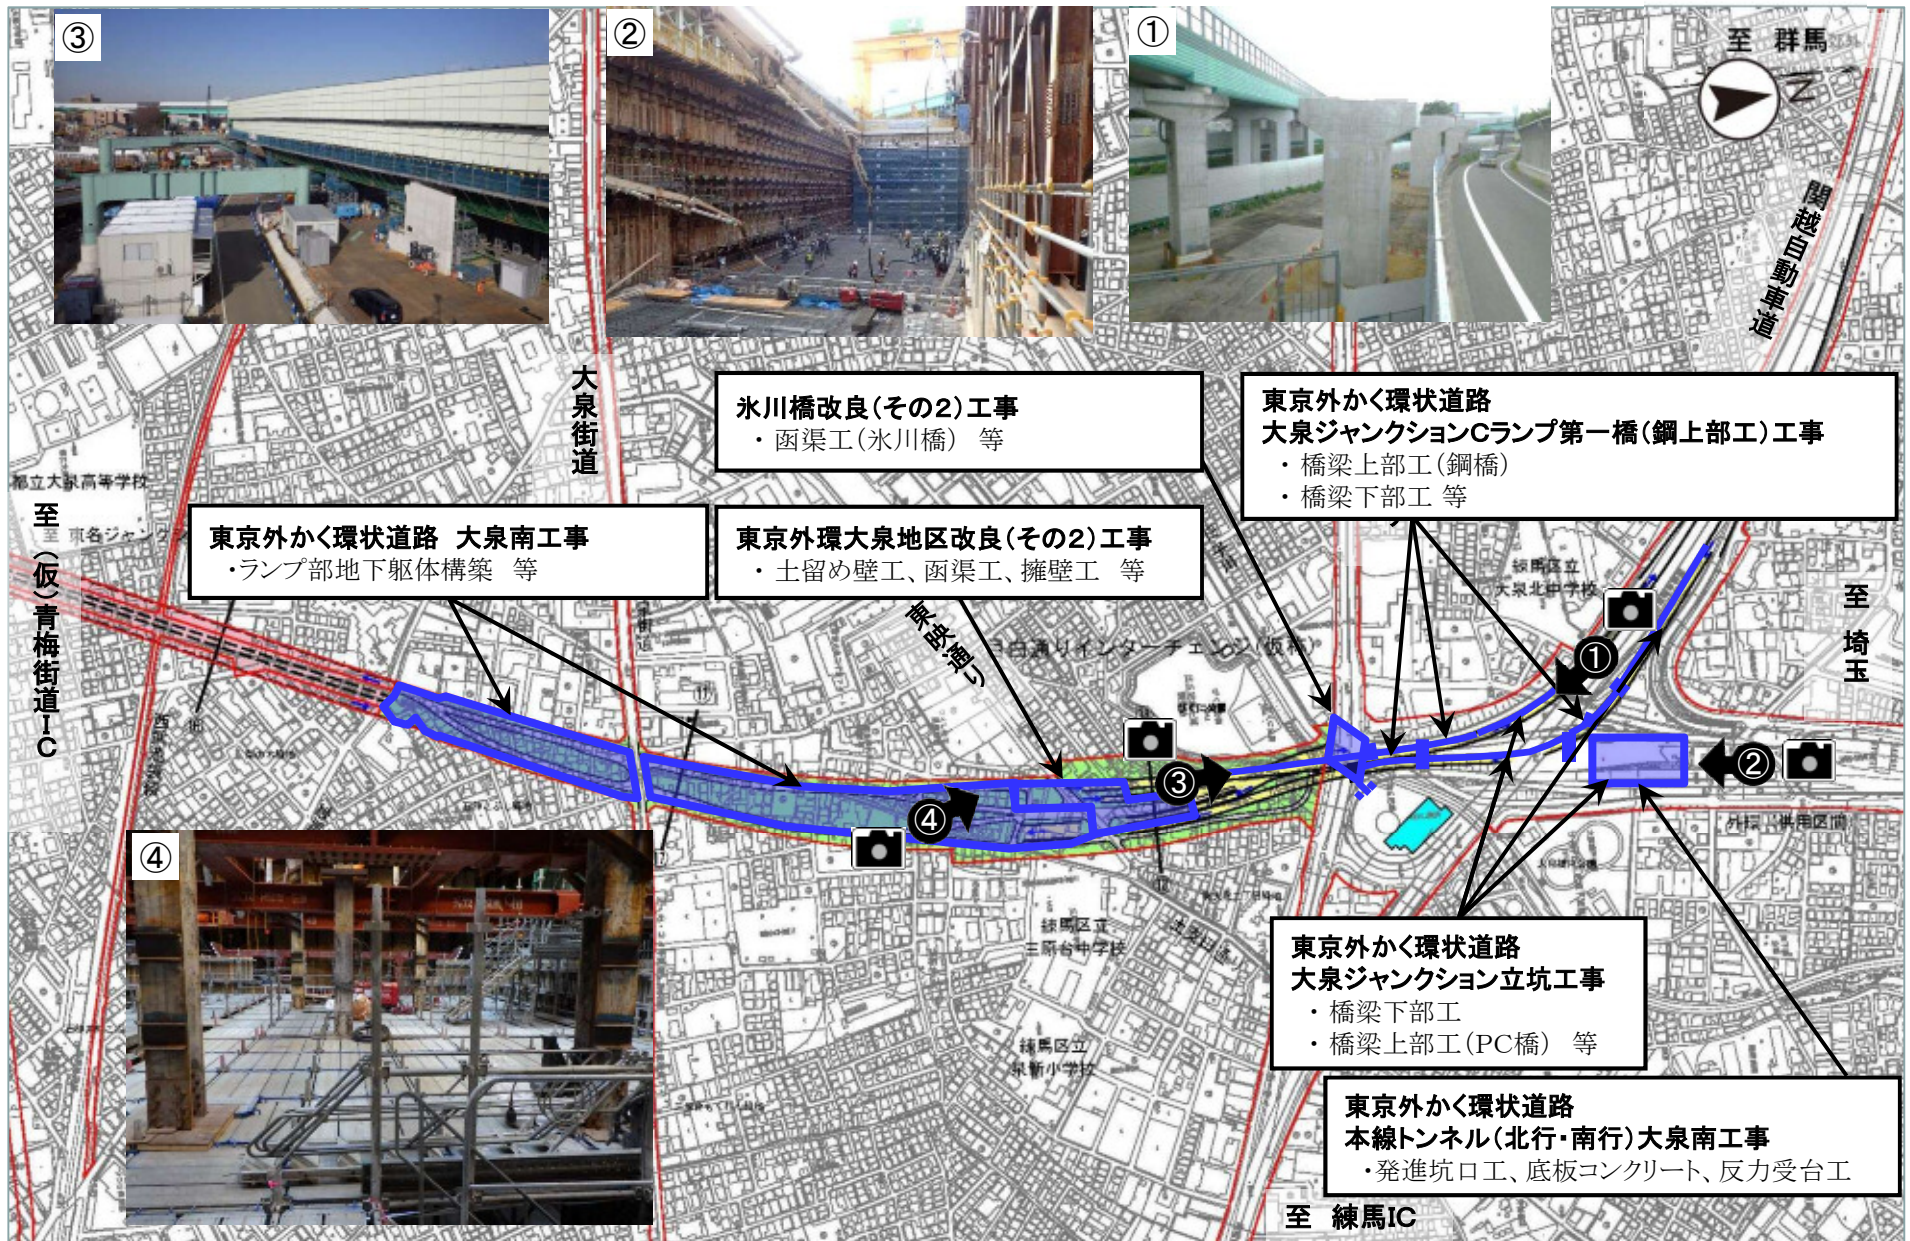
③

②

①

至 群馬

N

関越自動車道

大泉街道

氷川橋改良(その2)工事
・函渠工(氷川橋) 等

東京外かく環状道路
大泉ジャンクションCランプ第一橋(鋼上部工)工事
・橋梁上部工(鋼橋)
・橋梁下部工 等

都立大泉高等学校

至(仮)青梅街道IC

東京外かく環状道路 大泉南工事
・ランプ部地下躯体構築 等

東京外環大泉地区改良(その2)工事
・土留め壁工、函渠工、擁壁工 等

東映通り

目白通りインターチェンジ(仮称)

練馬区立大泉北中学校

至 埼玉

①

②

③

④

④

練馬区立三原台中学校

練馬区立泉新小学校

外環・供用区間

東京外かく環状道路
大泉ジャンクション立坑工事
・橋梁下部工
・橋梁上部工(PC橋) 等

東京外かく環状道路
本線トンネル(北行・南行)大泉南工事
・発進坑口工、底板コンクリート、反力受台工

至 練馬IC